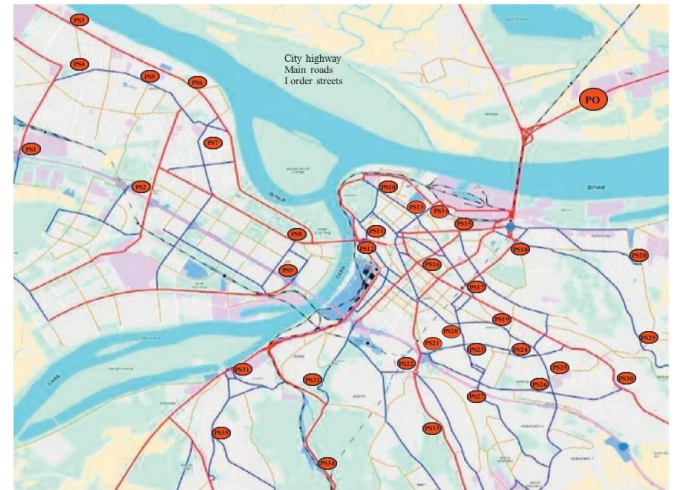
City highway
Main roads
I order streets

PO

PS3
PS4
PS5
PS6
PS1
PS7
PS2
PS8
PS9
PS12
PS13
PS14
PS15
PS11
PS10
PS16
PS18
PS17
PS19
PS20
PS21
PS23
PS24
PS25
PS26
PS27
PS28
PS29
PS30
PS22
PS31
PS32
PS33
PS34
PS35